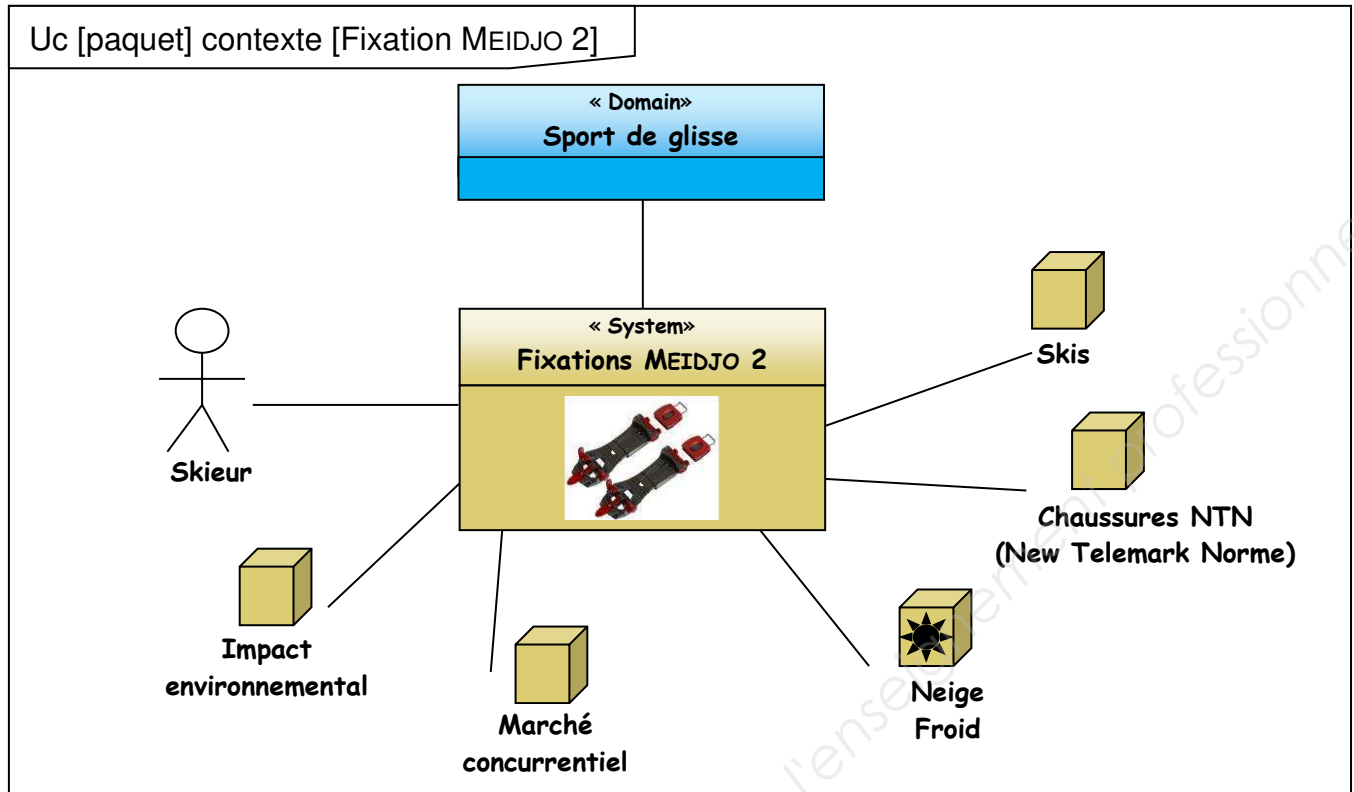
Uc [paquet] contexte [Fixation MEIDJO 2]

« Domain»
Sport de glisse

« System»
Fixations MEIDJO 2

Skieur

Skis

Chaussures NTN
(New Telemark Norme)

Impact environnemental

Marché concurrentiel

Neige
Froid

l'enseignement professionnel